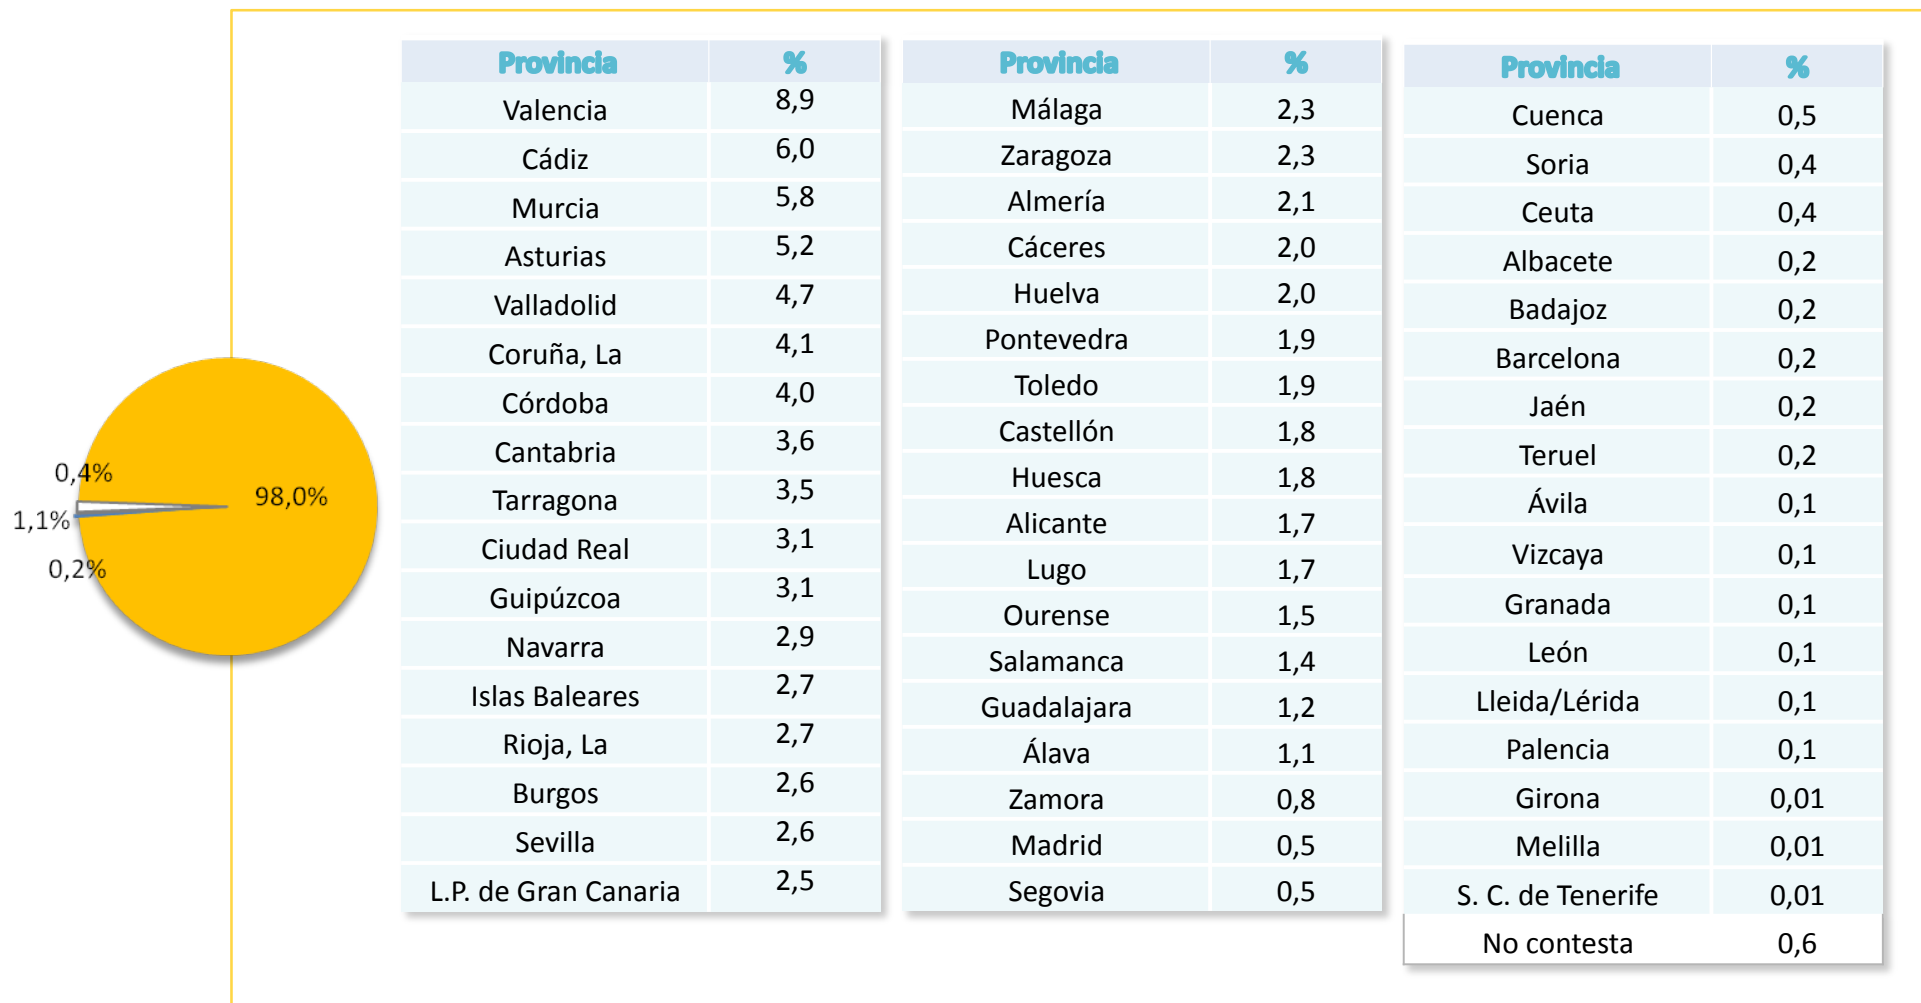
0,4%
1,1%
0,2%
98,0%

| Provincia | % |
|---|---|
| Valencia | 8,9 |
| Cádiz | 6,0 |
| Murcia | 5,8 |
| Asturias | 5,2 |
| Valladolid | 4,7 |
| Coruña, La | 4,1 |
| Córdoba | 4,0 |
| Cantabria | 3,6 |
| Tarragona | 3,5 |
| Ciudad Real | 3,1 |
| Guipúzcoa | 3,1 |
| Navarra | 2,9 |
| Islas Baleares | 2,7 |
| Rioja, La | 2,7 |
| Burgos | 2,6 |
| Sevilla | 2,6 |
| L.P. de Gran Canaria | 2,5 |

| Provincia | % |
|---|---|
| Málaga | 2,3 |
| Zaragoza | 2,3 |
| Almería | 2,1 |
| Cáceres | 2,0 |
| Huelva | 2,0 |
| Pontevedra | 1,9 |
| Toledo | 1,9 |
| Castellón | 1,8 |
| Huesca | 1,8 |
| Alicante | 1,7 |
| Lugo | 1,7 |
| Ourense | 1,5 |
| Salamanca | 1,4 |
| Guadalajara | 1,2 |
| Álava | 1,1 |
| Zamora | 0,8 |
| Madrid | 0,5 |
| Segovia | 0,5 |

| Provincia | % |
|---|---|
| Cuenca | 0,5 |
| Soria | 0,4 |
| Ceuta | 0,4 |
| Albacete | 0,2 |
| Badajoz | 0,2 |
| Barcelona | 0,2 |
| Jaén | 0,2 |
| Teruel | 0,2 |
| Ávila | 0,1 |
| Vizcaya | 0,1 |
| Granada | 0,1 |
| León | 0,1 |
| Lleida/Lérida | 0,1 |
| Palencia | 0,1 |
| Girona | 0,01 |
| Melilla | 0,01 |
| S. C. de Tenerife | 0,01 |
| No contesta | 0,6 |